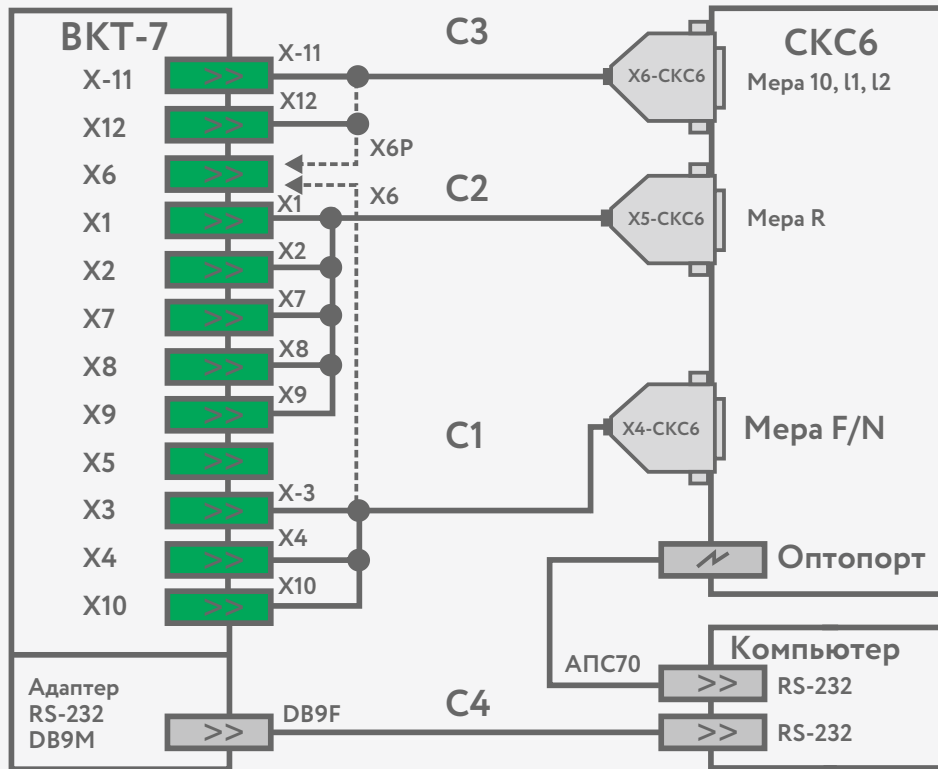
ВКТ-7

X-11 >>
X12 >>
X6 >>
X1 >>
X2 >>
X7 >>
X8 >>
X9 >>
X5 >>
X3 >>
X4 >>
X10 >>

X-11
X12
X6P
X6
X1
X2
X7
X8
X9
X-3
X4
X10

С3
С2
С1
С4

СКС6
X6-СКС6
Мера 10, l1, l2
X5-СКС6
Мера R
X4-СКС6
Мера F/N
Оптопорт

АПС70
Компьютер
>> RS-232
>> RS-232

Адаптер
RS-232
DB9M
>>
DB9F